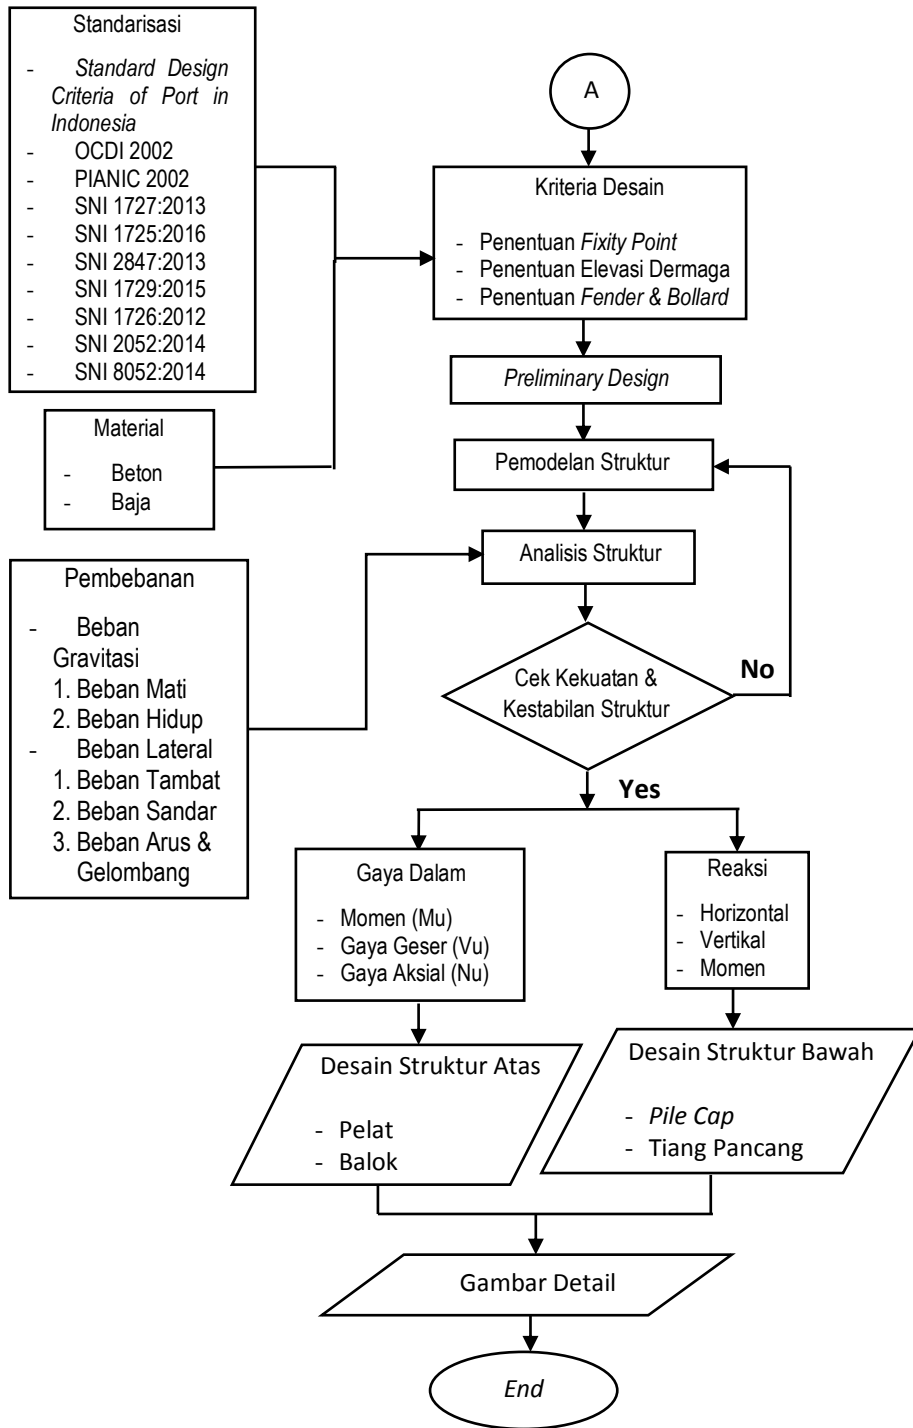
Standarisasi

- Standard Design Criteria of Port in Indonesia
- OCDI 2002
- PIANIC 2002
- SNI 1727:2013
- SNI 1725:2016
- SNI 2847:2013
- SNI 1729:2015
- SNI 1726:2012
- SNI 2052:2014
- SNI 8052:2014

Material

- Beton
- Baja

Pembebanan

- Beban Gravitasi
1. Beban Mati
2. Beban Hidup
- Beban Lateral
1. Beban Tambat
2. Beban Sandar
3. Beban Arus & Gelombang

A

Kriteria Desain

- Penentuan Fixity Point
- Penentuan Elevasi Dermaga
- Penentuan Fender & Bollard

Preliminary Design

Pemodelan Struktur

Analisis Struktur

Cek Kekuatan & Kestabilan Struktur

No

Yes

Gaya Dalam

- Momen (Mu)
- Gaya Geser (Vu)
- Gaya Aksial (Nu)

Reaksi

- Horizontal
- Vertikal
- Momen

Desain Struktur Atas

- Pelat
- Balok

Desain Struktur Bawah

- Pile Cap
- Tiang Pancang

Gambar Detail

End